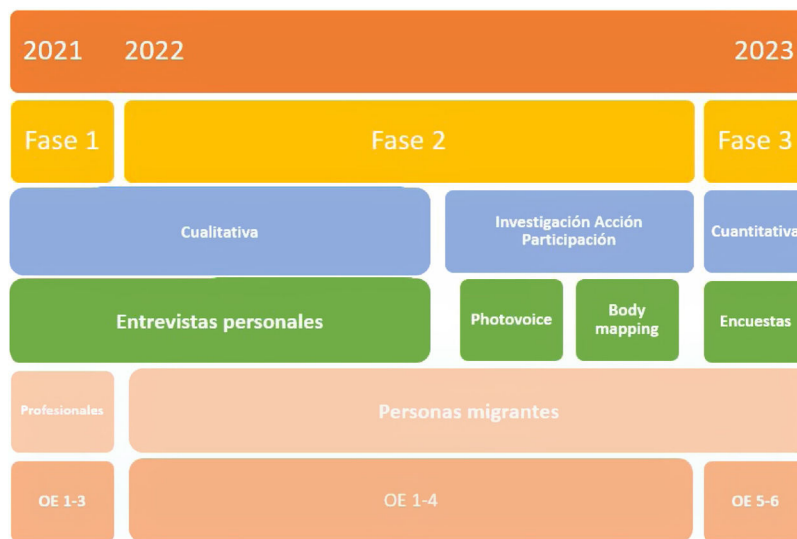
2021 2022 2023

Fase 1 Fase 2 Fase 3

Cualitativa

Investigación Acción Participación

Cuantitativa

Entrevistas personales

Photovoice

Body mapping

Encuestas

Profesionales

Personas migrantes

OE 1-3

OE 1-4

OE 5-6